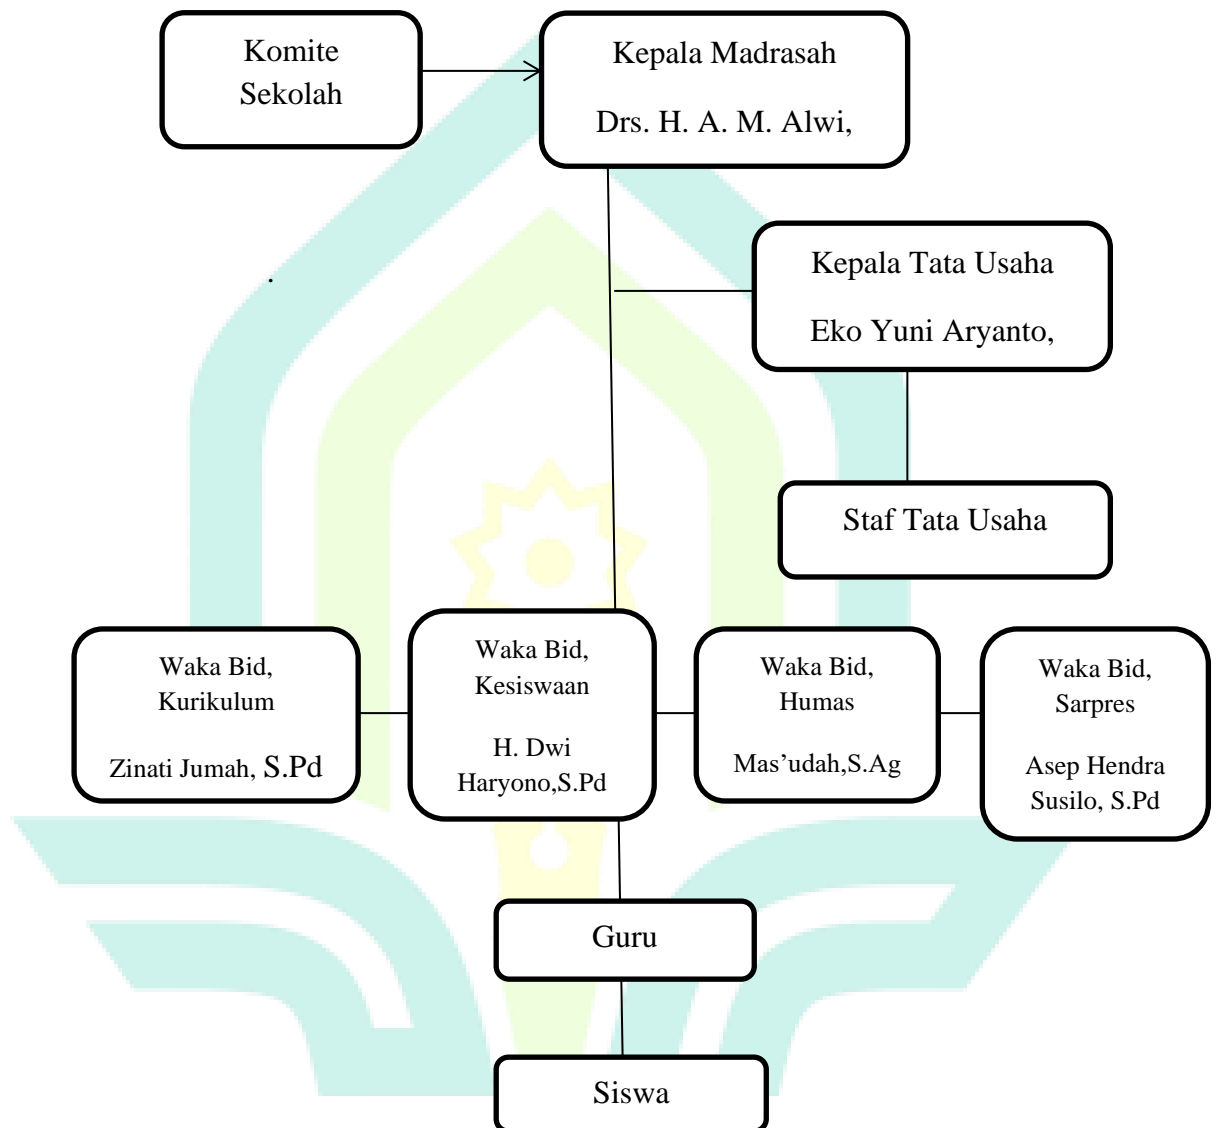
Komite Sekolah

Kepala Madrasah

Drs. H. A. M. Alwi,

Kepala Tata Usaha

Eko Yuni Aryanto,

Staf Tata Usaha

Waka Bid, Kurikulum

Zinati Jumah, S.Pd

Waka Bid, Kesiswaan

H. Dwi Haryono,S.Pd

Waka Bid, Humas

Mas'udah,S.Ag

Waka Bid, Sarpres

Asep Hendra Susilo, S.Pd

Guru

Siswa